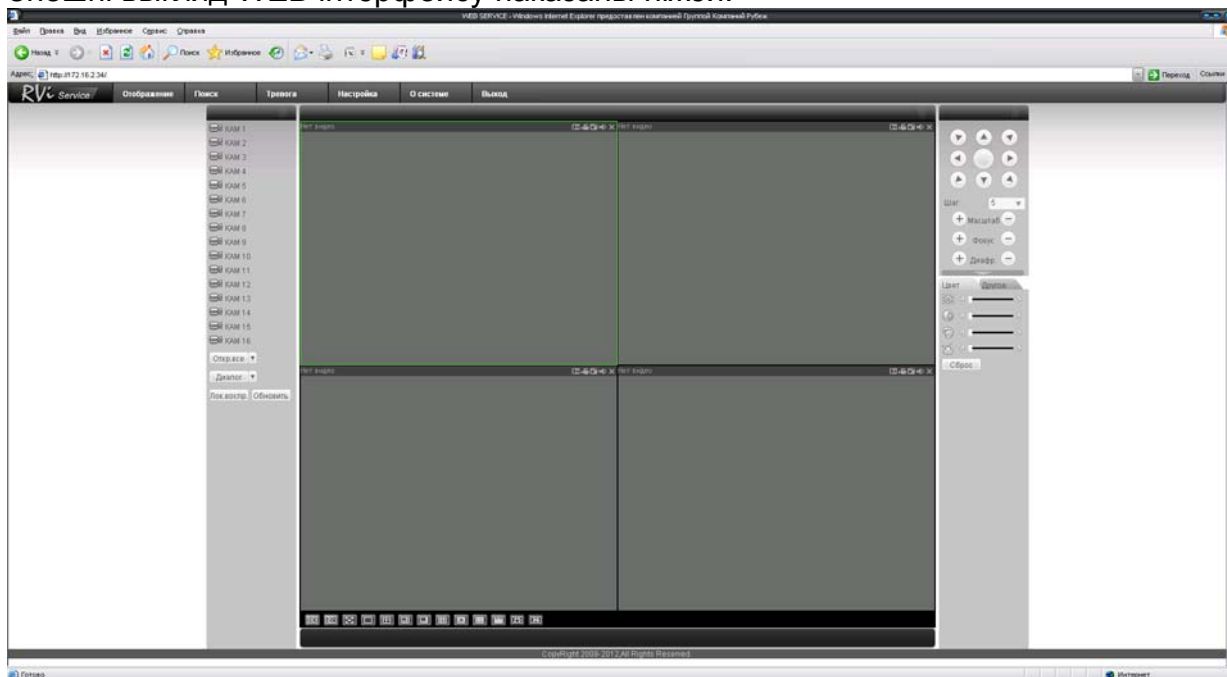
WEB SERVICE - Windows Internet Explorer предоставлен компанией Группой Компаний Рубеж

Файл Правка Вид Избранное Сервис Справка

Назад Поиск Избранное

Адрес http://172.16.2.34/

Переход Ссылки

RVi Service Отображение Поиск Тревога Настройка О системе Выход

КАМ 1
КАМ 2
КАМ 3
КАМ 4
КАМ 5
КАМ 6
КАМ 7
КАМ 8
КАМ 9
КАМ 10
КАМ 11
КАМ 12
КАМ 13
КАМ 14
КАМ 15
КАМ 16

Откр.все

Диалог

Лок.воспр. Обновить

Нет видео

Нет видео

Нет видео

Нет видео

Шаг 5

Масштаб

Фокус

Диафр.

Цвет Другое

Сброс

CopyRight 2009-2012,All Rights Reserved.

Готово

Интернет